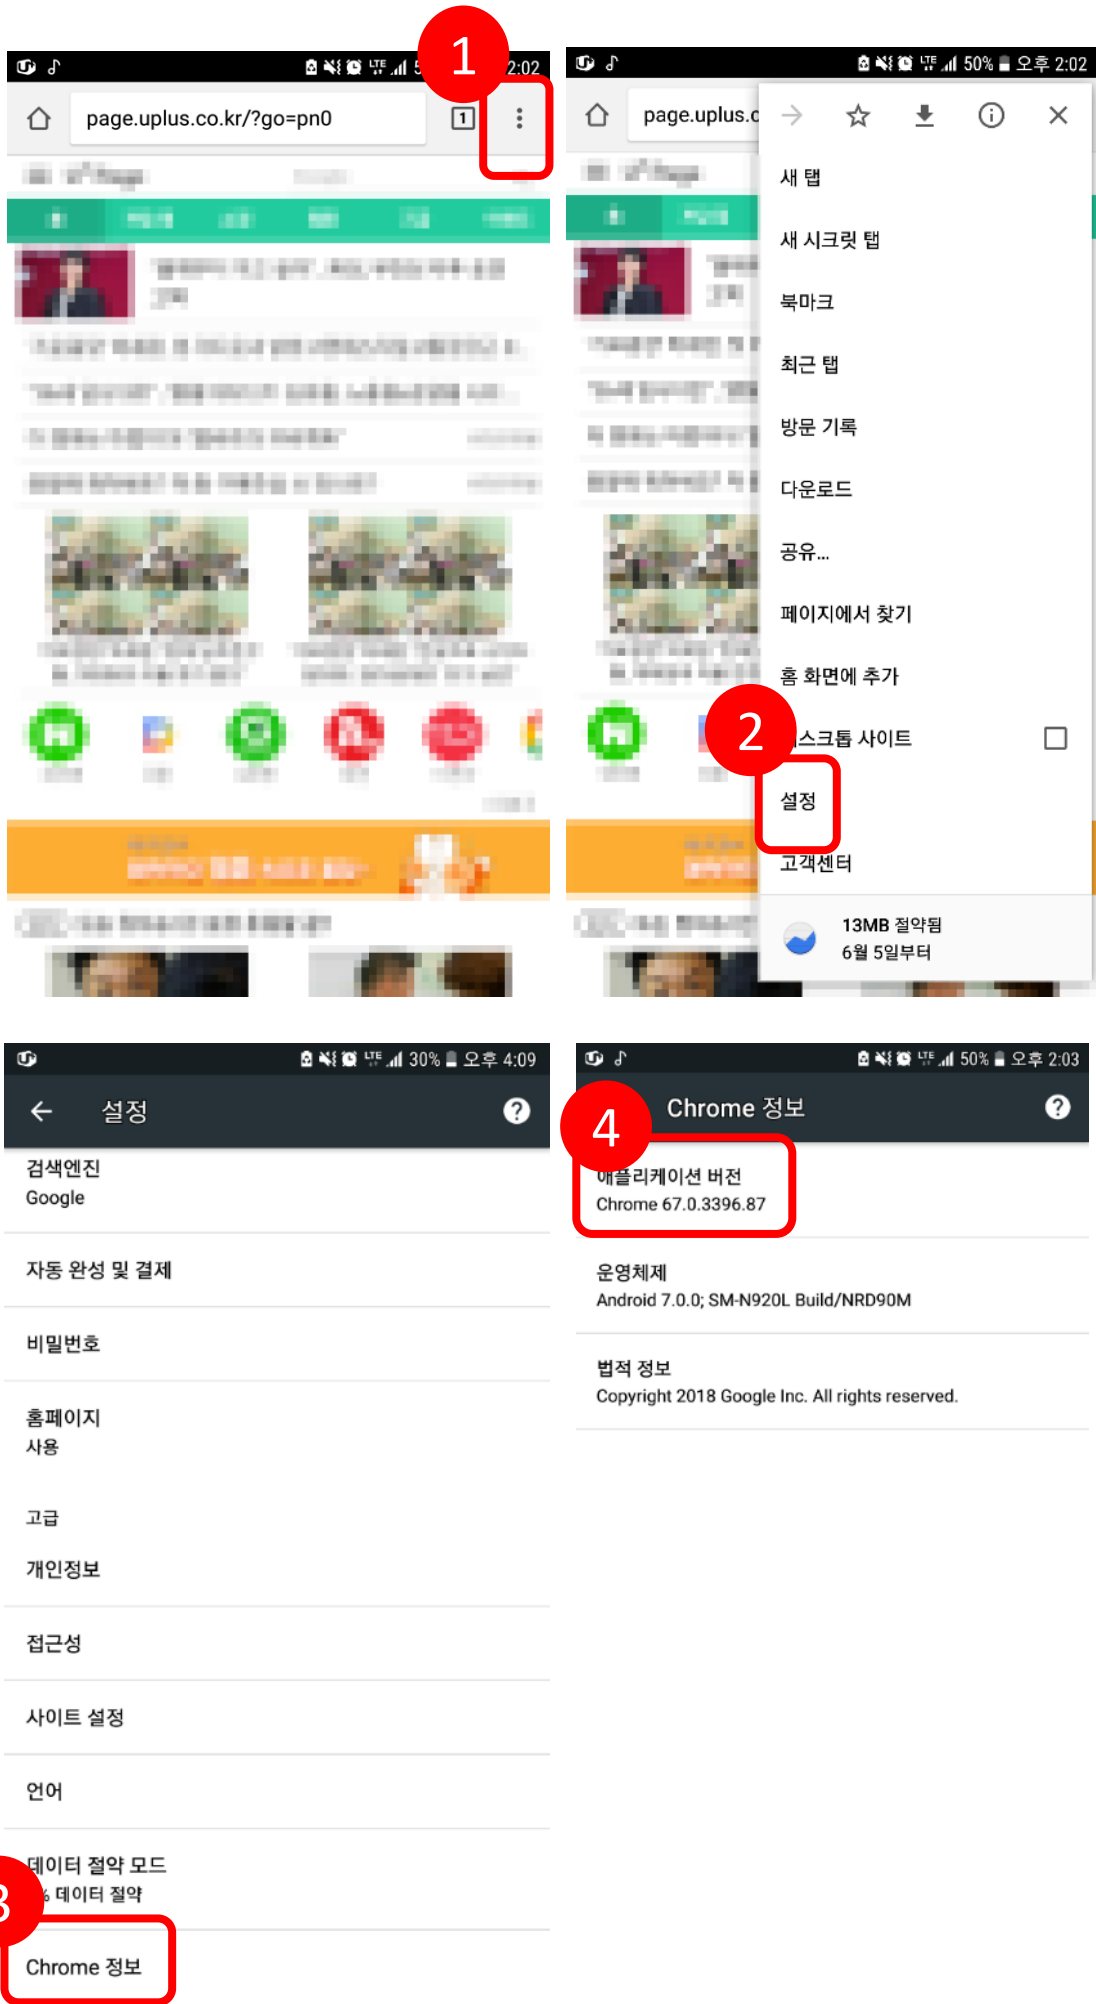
1
2:02
page.uplus.co.kr/?go=pn0
1

50% 오후 2:02
page.uplus.c
새 탭
새 시크릿 탭
북마크
최근 탭
방문 기록
다운로드
공유...
페이지에서 찾기
홈 화면에 추가
2
스크톱 사이트
설정
고객센터
13MB 절약됨
6월 5일부터

30% 오후 4:09
설정
검색엔진
Google
자동 완성 및 결제
비밀번호
홈페이지
사용
고급
개인정보
접근성
사이트 설정
언어
데이터 절약 모드
% 데이터 절약
3
Chrome 정보

50% 오후 2:03
4
Chrome 정보
애플리케이션 버전
Chrome 67.0.3396.87
운영체제
Android 7.0.0; SM-N920L Build/NRD90M
법적 정보
Copyright 2018 Google Inc. All rights reserved.